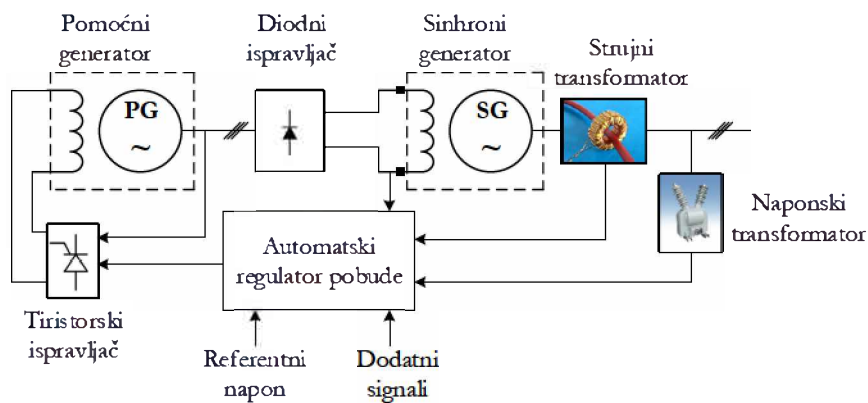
Pomoćni generator

Diodni ispravljač

Sinhroni generator

Strujni transformator

PG
~

SG
~

Naponski transformator

Automatski regulator pobude

Tiristorski ispravljač

Referentni napon

Dodatni signali